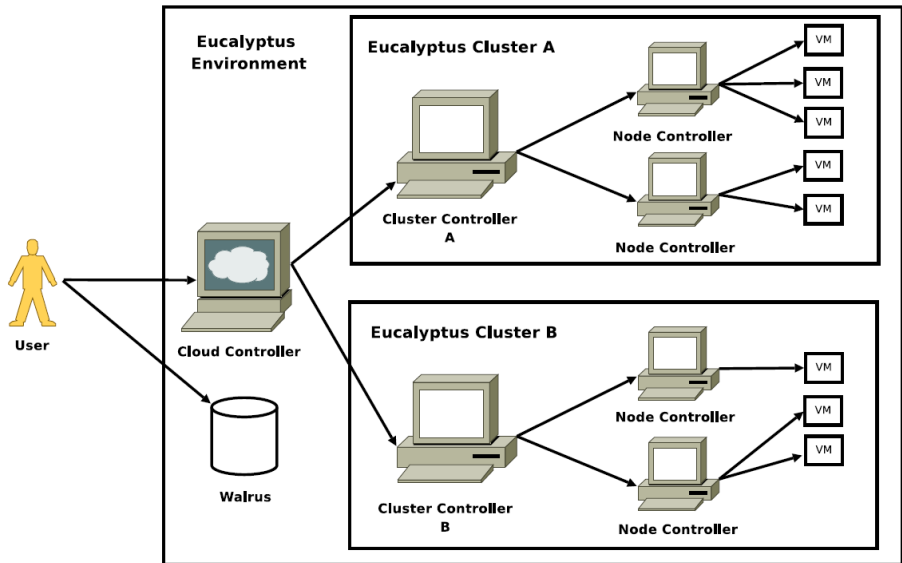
Eucalyptus Environment

Eucalyptus Cluster A

VM

VM

VM

Node Controller

VM

VM

Cluster Controller A

Node Controller

User

Cloud Controller

Eucalyptus Cluster B

Node Controller

VM

VM

VM

Walrus

Cluster Controller B

Node Controller